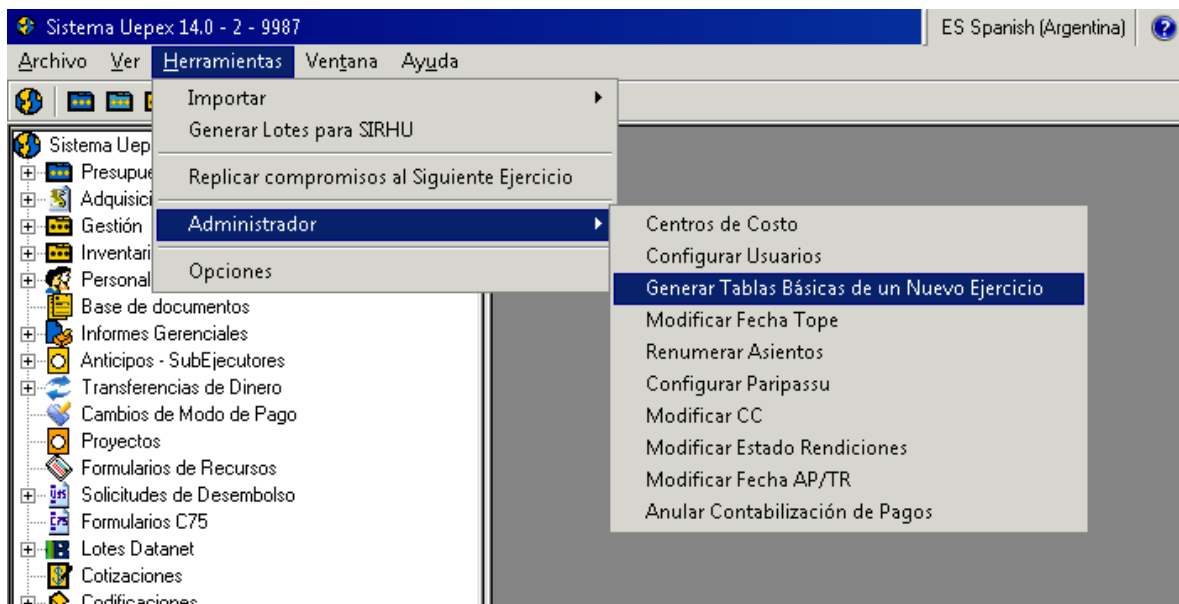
Sistema Uepex 14.0 - 2 - 9987

ES Spanish (Argentina)

Archivo Ver Herramientas Ventana Ayuda

Importar
Generar Lotes para SIRHU
Replicar compromisos al Siguiente Ejercicio
Administrador
Opciones

Centros de Costo
Configurar Usuarios
Generar Tablas Básicas de un Nuevo Ejercicio
Modificar Fecha Tope
Renumerar Asientos
Configurar Paripassu
Modificar CC
Modificar Estado Rendiciones
Modificar Fecha AP/TR
Anular Contabilización de Pagos

Sistema Uep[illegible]
Presupue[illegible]
Adquisici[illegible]
Gestión
Inventari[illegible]
Personal
Base de documentos
Informes Gerenciales
Anticipos - SubEjecutores
Transferencias de Dinero
Cambios de Modo de Pago
Proyectos
Formularios de Recursos
Solicitudes de Desembolso
Formularios C75
Lotes Datanet
Cotizaciones
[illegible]